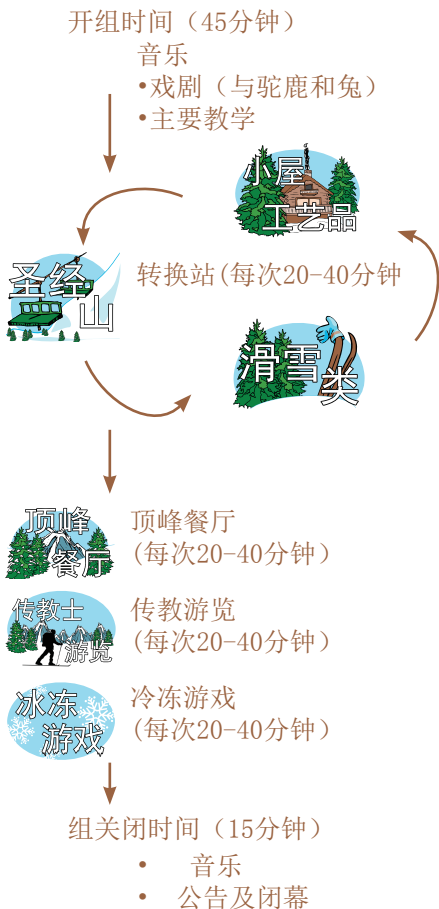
开组时间（45分钟）
音乐
•戏剧（与驼鹿和兔）
•主要教学

小屋
工艺品

圣经山

转换站(每次20-40分钟

滑雪类

顶峰餐厅

顶峰餐厅
(每次20-40分钟)

传教士游览

传教游览
(每次20-40分钟)

冰冻游戏

冷冻游戏
(每次20-40分钟)

组关闭时间（15分钟）
• 音乐
• 公告及闭幕